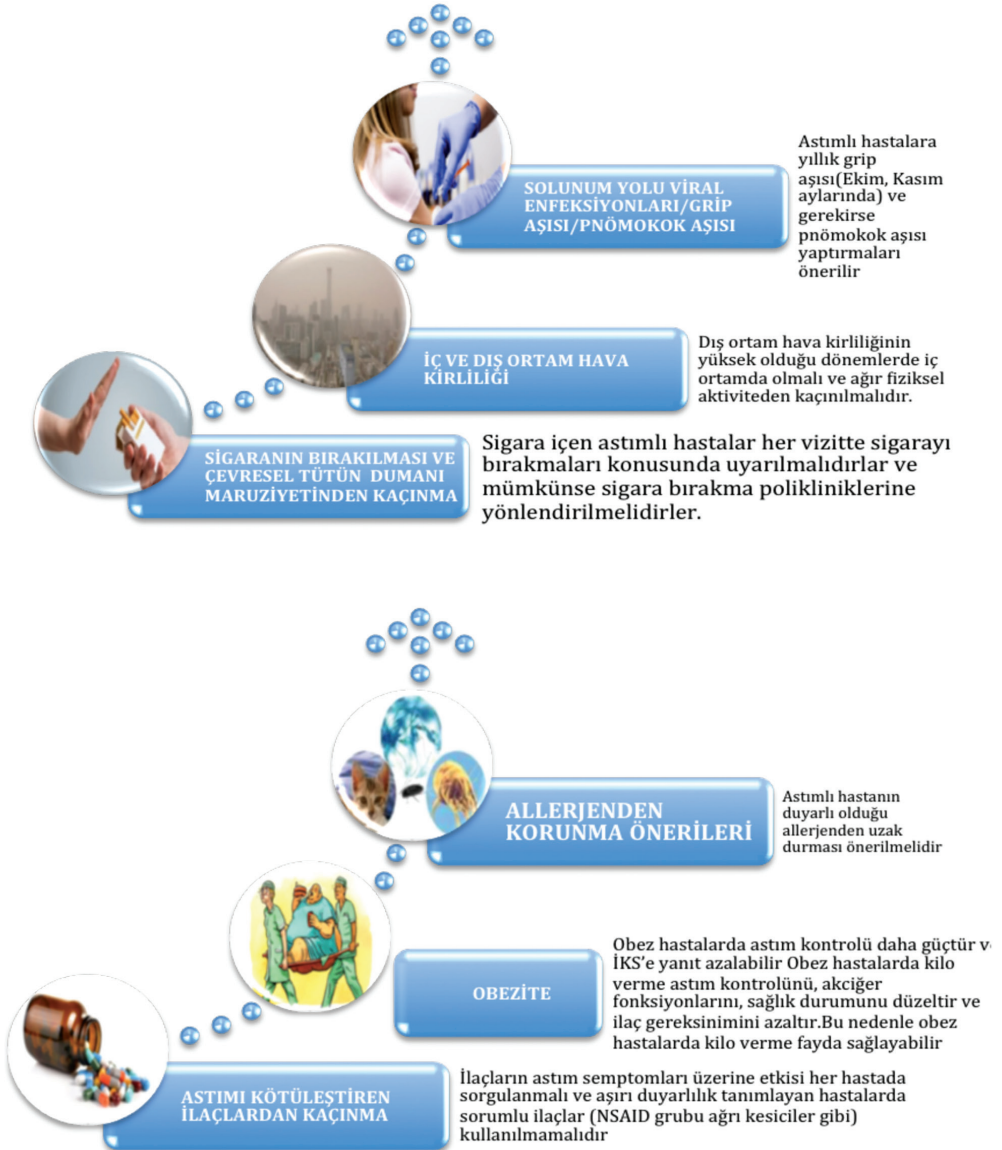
SOLUNUM YOLU VİRAL ENFEKSİYONLARI/GRİP AŞISI/PNÖMOKOK AŞISI

Astımlı hastalara yıllık grip aşısı(Ekim, Kasım aylarında) ve gerekirse pnömokok aşısı yaptırmaları önerilir

İÇ VE DIŞ ORTAM HAVA KİRLİLİĞİ

Dış ortam hava kirliliğinin yüksek olduğu dönemlerde iç ortamda olmalı ve ağır fiziksel aktiviteden kaçınılmalıdır.

SİGARANIN BIRAKILMASI VE ÇEVRESEL TÜTÜN DUMANI MARUZİYETİNDEN KAÇINMA

Sigara içen astımlı hastalar her vizitte sigarayı bırakmaları konusunda uyarılmalıdırlar ve mümkünse sigara bırakma polikliniklerine yönlendirilmelidirler.

ALLERJENDEN KORUNMA ÖNERİLERİ

Astımlı hastanın duyarlı olduğu allerjenden uzak durması önerilmelidir

OBEZİTE

Obez hastalarda astım kontrolü daha güçtür v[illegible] İKS'e yanıt azalabilir Obez hastalarda kilo verme astım kontrolünü, akciğer fonksiyonlarını, sağlık durumunu düzeltir ve ilaç gereksinimini azaltır.Bu nedenle obez hastalarda kilo verme fayda sağlayabilir

ASTIMI KÖTÜLEŞTİREN İLAÇLARDAN KAÇINMA

İlaçların astım semptomları üzerine etkisi her hastada sorgulanmalı ve aşırı duyarlılık tanımlayan hastalarda sorumlu ilaçlar (NSAID grubu ağrı kesiciler gibi) kullanılmamalıdır